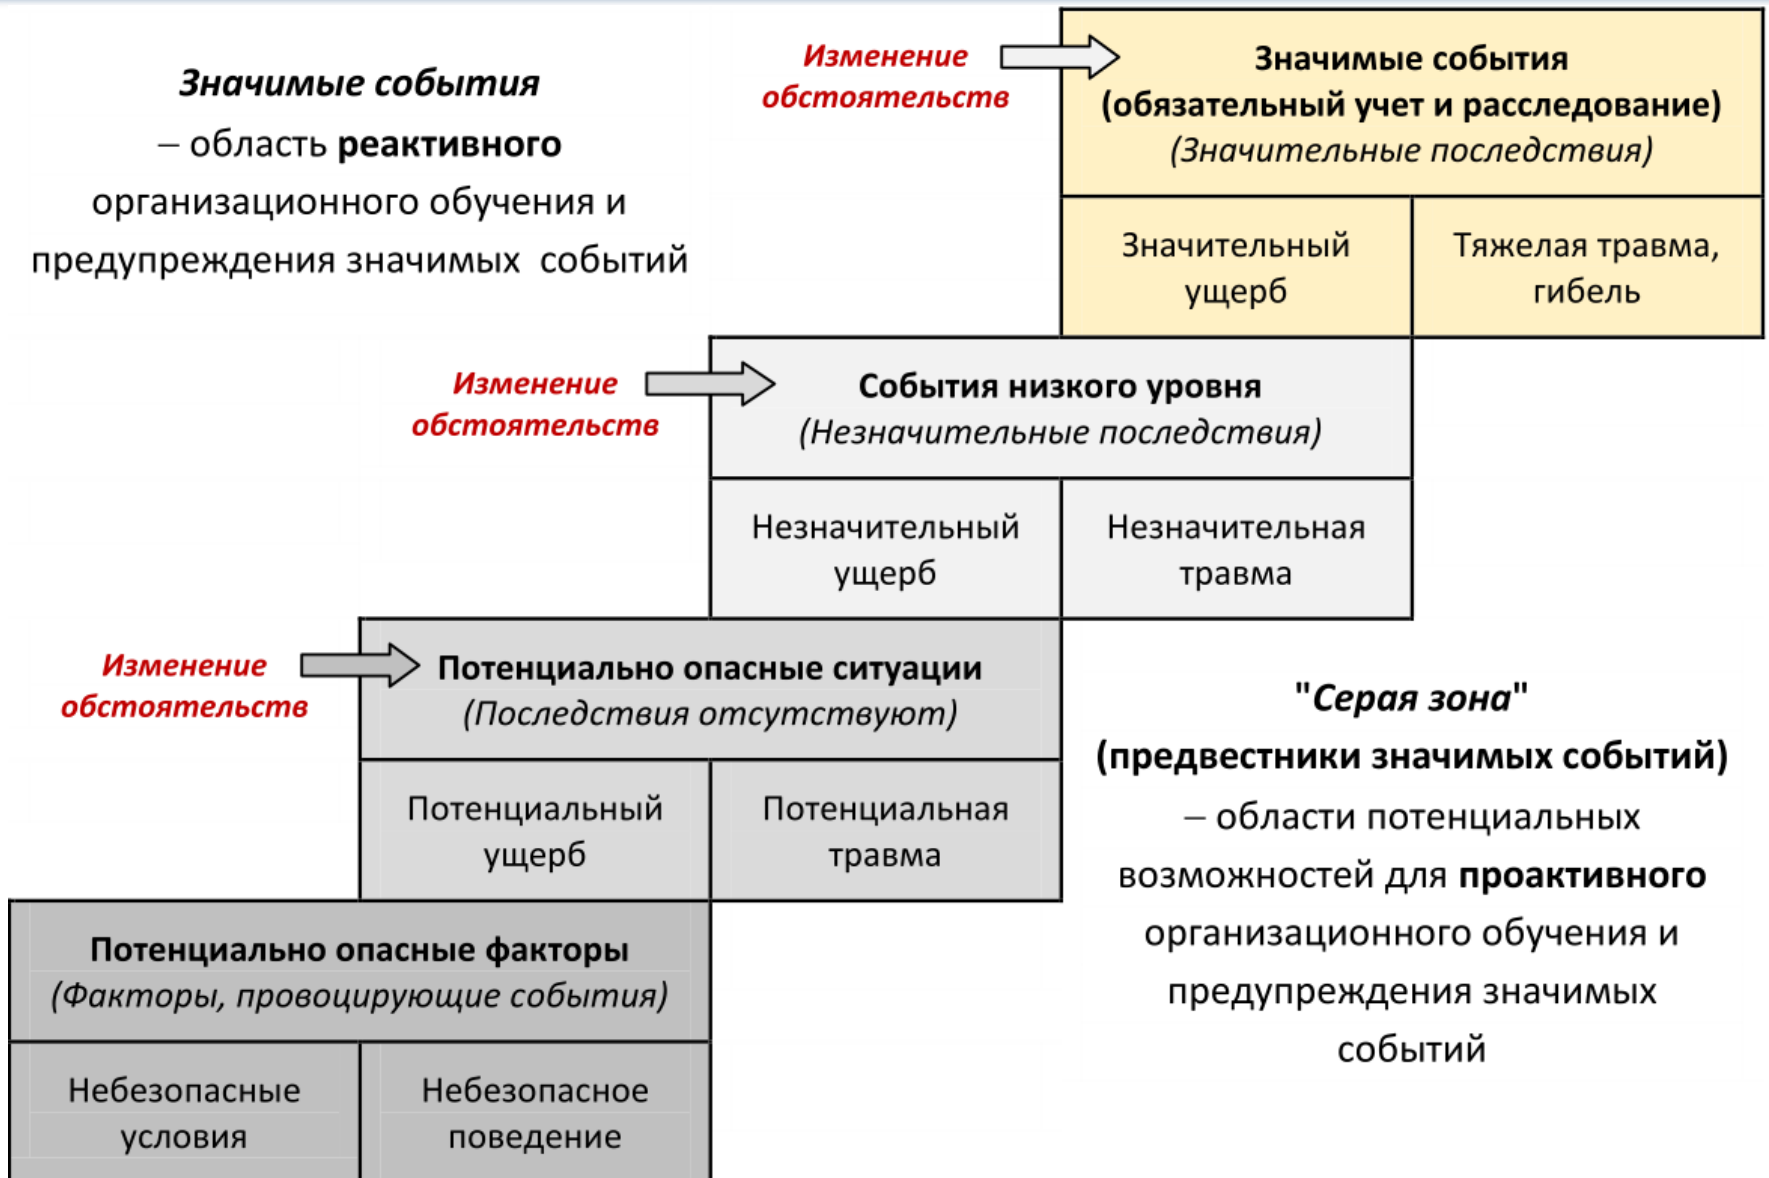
**Значимые события** – область **реактивного** организационного обучения и предупреждения значимых событий

Изменение обстоятельств

**Значимые события (обязательный учет и расследование)**
*(Значительные последствия)*

Значительный ущерб

Тяжелая травма, гибель

Изменение обстоятельств

**События низкого уровня**
*(Незначительные последствия)*

Незначительный ущерб

Незначительная травма

Изменение обстоятельств

**Потенциально опасные ситуации**
*(Последствия отсутствуют)*

Потенциальный ущерб

Потенциальная травма

**Потенциально опасные факторы**
*(Факторы, провоцирующие события)*

Небезопасные условия

Небезопасное поведение

**"Серая зона" (предвестники значимых событий)** – области потенциальных возможностей для **проактивного** организационного обучения и предупреждения значимых событий